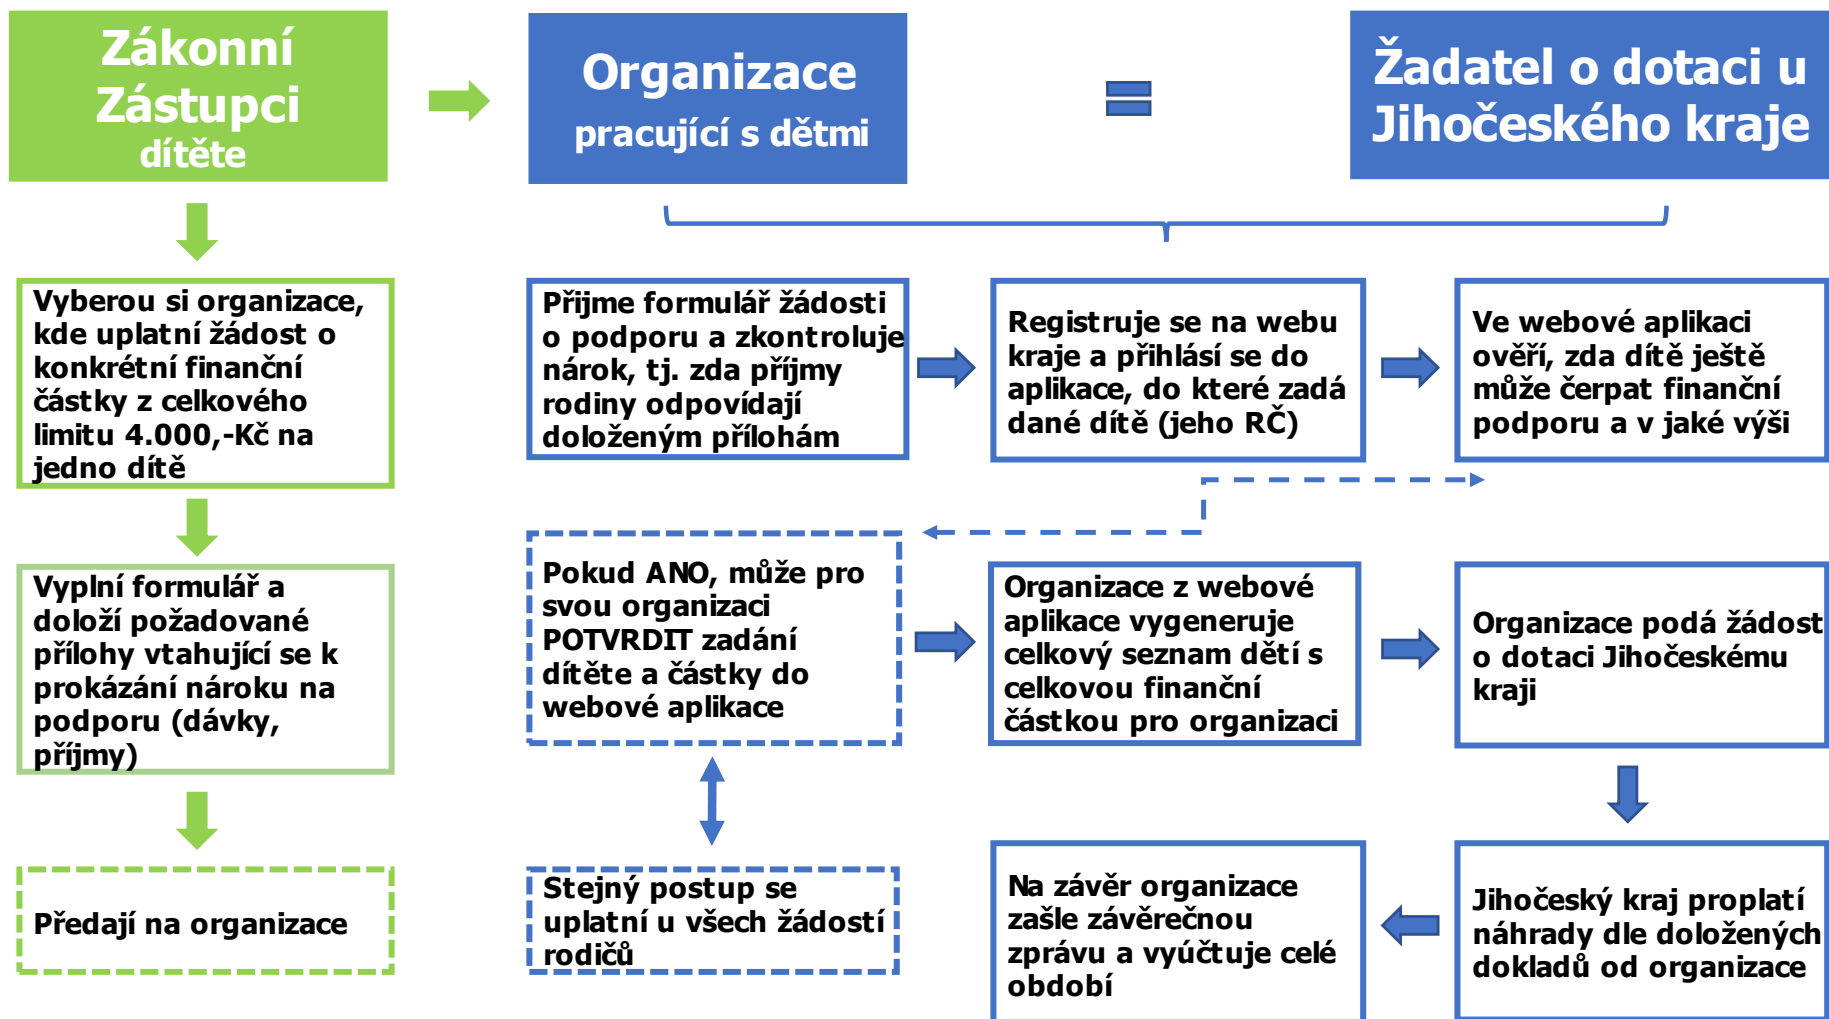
Zákonní Zástupci dítěte

Organizace pracující s dětmi

=

Žadatel o dotaci u Jihočeského kraje

Vyberou si organizace, kde uplatní žádost o konkrétní finanční částky z celkového limitu 4.000,-Kč na jedno dítě

Přijme formulář žádosti o podporu a zkontroluje nárok, tj. zda příjmy rodiny odpovídají doloženým přílohám

Registruje se na webu kraje a přihlásí se do aplikace, do které zadá dané dítě (jeho RČ)

Ve webové aplikaci ověří, zda dítě ještě může čerpat finanční podporu a v jaké výši

Vyplní formulář a doloží požadované přílohy vtahující se k prokázání nároku na podporu (dávky, příjmy)

Pokud ANO, může pro svou organizaci POTVRDIT zadání dítěte a částky do webové aplikace

Organizace z webové aplikace vygeneruje celkový seznam dětí s celkovou finanční částkou pro organizaci

Organizace podá žádost o dotaci Jihočeskému kraji

Předají na organizace

Stejný postup se uplatní u všech žádostí rodičů

Na závěr organizace zašle závěrečnou zprávu a vyúčtuje celé období

Jihočeský kraj proplatí náhrady dle doložených dokladů od organizace